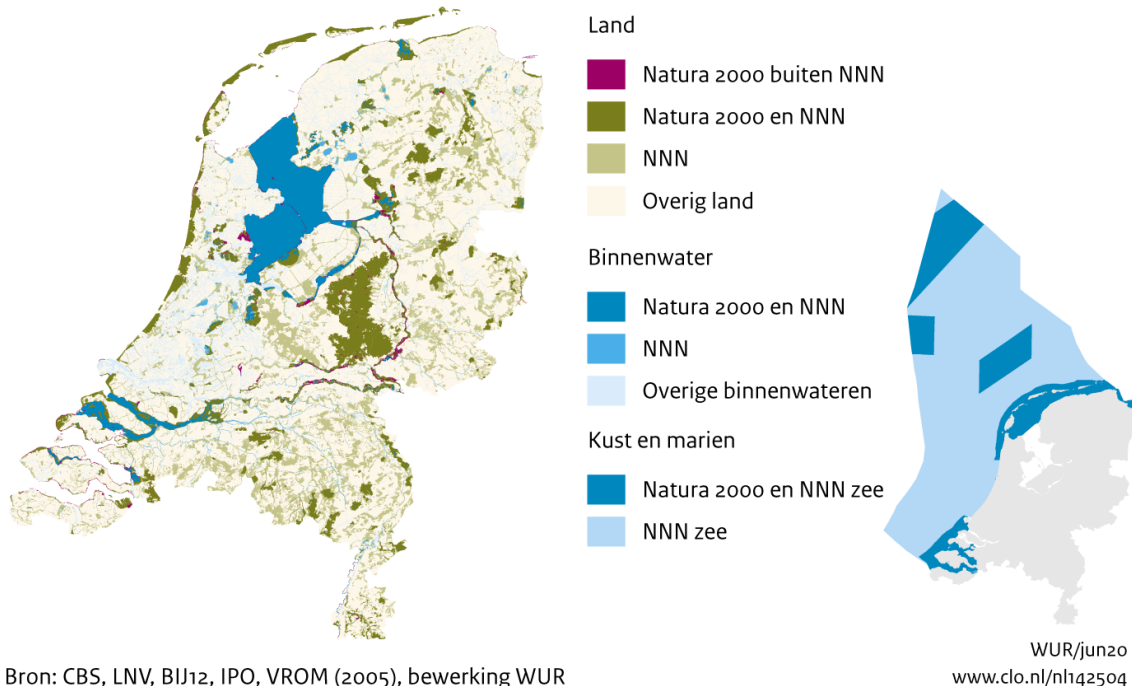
Land

Natura 2000 buiten NNN

Natura 2000 en NNN

NNN

Overig land

Binnenwater

Natura 2000 en NNN

NNN

Overige binnenwateren

Kust en marien

Natura 2000 en NNN zee

NNN zee

Bron: CBS, LNV, BIJ12, IPO, VROM (2005), bewerking WUR

WUR/jun20
www.clo.nl/nl142504